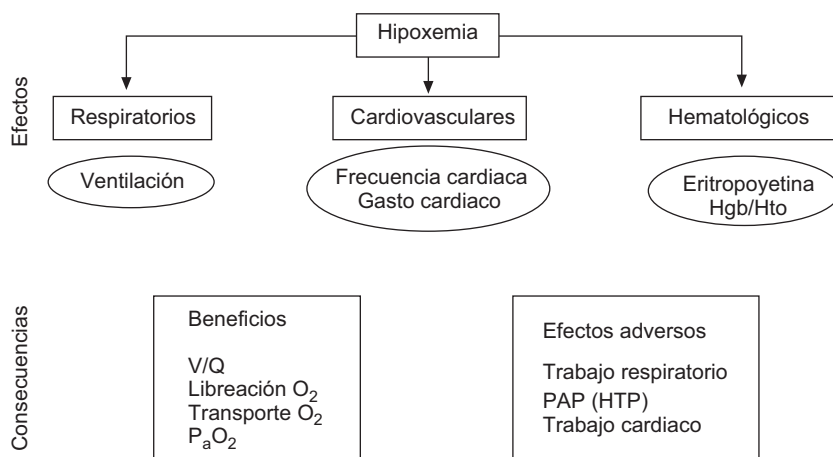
Hipoxemia

Efectos

Respiratorios

Cardiovasculares

Hematológicos

Ventilación

Frecuencia cardiaca
Gasto cardiaco

Eritropoyetina
Hgb/Hto

Consecuencias

Beneficios

V/Q
Libreación $O_2$
Transporte $O_2$
$P_aO_2$

Efectos adversos

Trabajo respiratorio
PAP (HTP)
Trabajo cardiaco